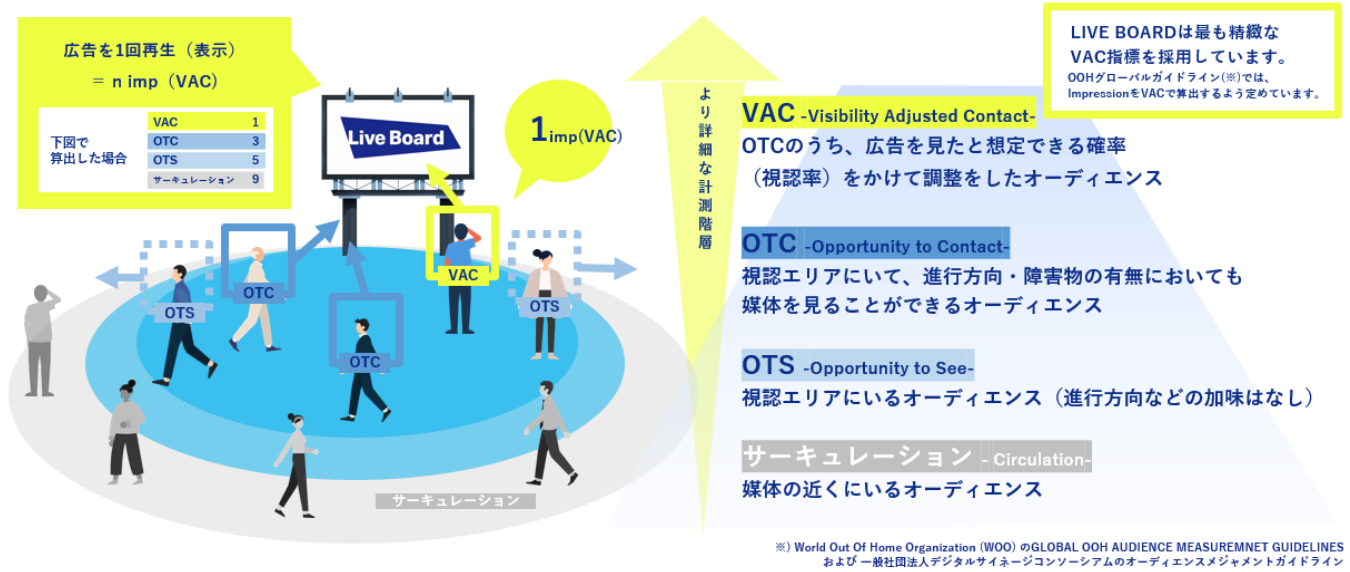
広告を1回再生（表示）
＝ n imp（VAC）

下図で算出した場合

| | |
|---|---|
| VAC | 1 |
| OTC | 3 |
| OTS | 5 |
| サーキュレーション | 9 |

Live Board

1imp(VAC)

VAC

OTC

OTS

OTC

OTS

OTC

サーキュレーション

より詳細な計測階層

LIVE BOARDは最も精緻なVAC指標を採用しています。
OOHグローバルガイドライン(※)では、ImpressionをVACで算出するよう定めています。

VAC -Visibility Adjusted Contact-
OTCのうち、広告を見たと想定できる確率（視認率）をかけて調整をしたオーディエンス

OTC -Opportunity to Contact-
視認エリアにいて、進行方向・障害物の有無においても媒体を見ることができるオーディエンス

OTS -Opportunity to See-
視認エリアにいるオーディエンス（進行方向などの加味はなし）

サーキュレーション - Circulation-
媒体の近くにいるオーディエンス

※) World Out Of Home Organization (WOO) のGLOBAL OOH AUDIENCE MEASUREMNET GUIDELINES
および 一般社団法人デジタルサイネージコンソーシアムのオーディエンスメジャメントガイドライン